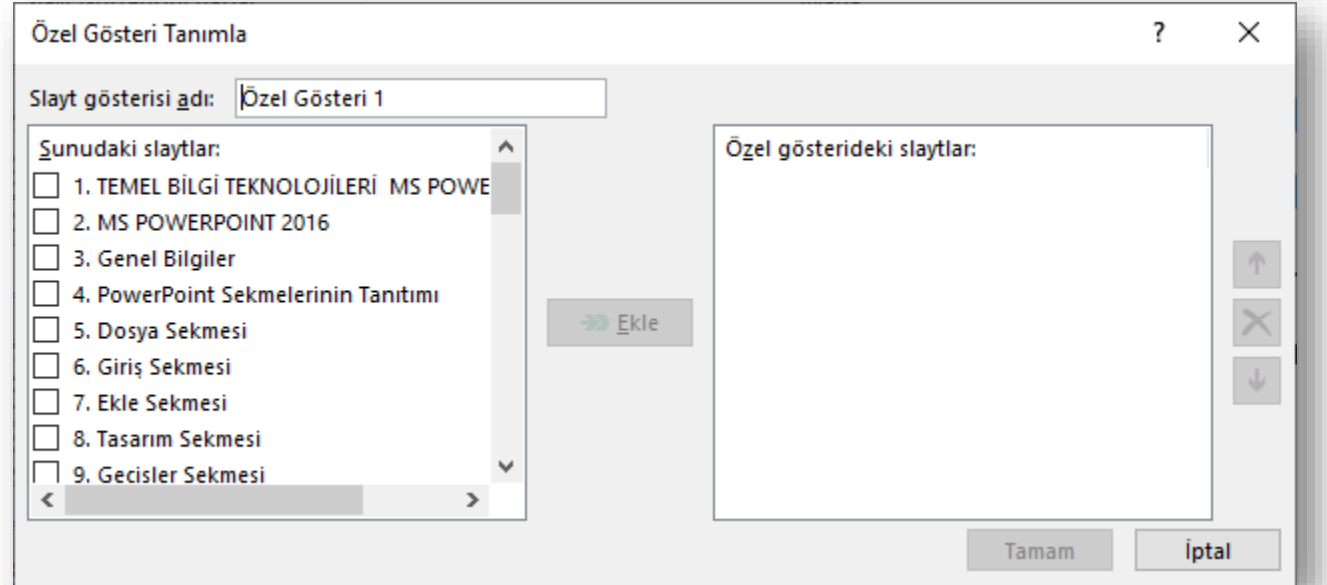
Özel Gösteri Tanımla

?

×

Slayt gösterisi adı: Özel Gösteri 1

Sunudaki slaytlar:

1. TEMEL BİLGİ TEKNOLOJİLERİ MS POWE

2. MS POWERPOINT 2016

3. Genel Bilgiler

4. PowerPoint Sekmelerinin Tanıtımı

5. Dosya Sekmesi

6. Giriş Sekmesi

7. Ekle Sekmesi

8. Tasarım Sekmesi

9. Gecisler Sekmesi

Ekle

Özel gösterideki slaytlar:

Tamam

İptal